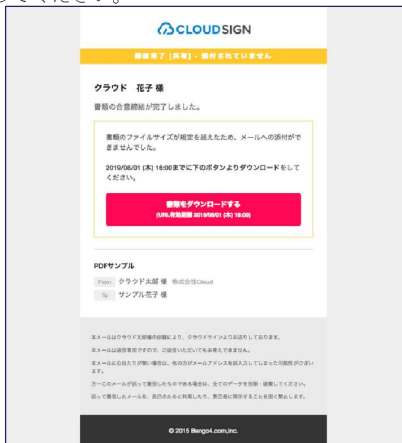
してください。

CLOUDSIGN

締結完了 [異常] - 添付されていません

クラウド 花子 様

書類の合意締結が完了しました。

書類のファイルサイズが規定を超えたため、メールへの添付ができませんでした。

2019/06/01 (木) 16:00までに下のボタンよりダウンロードをしてください。

書類をダウンロードする
(URL有効期限 2019/06/01 (木) 16:00)

PDFサンプル

From クラウド太郎 様 株式会社Cloud
To サンプル花子 様

本メールはクラウド太郎様の依頼により、クラウドサインよりお送りしております。

本メールは送信専用ですので、ご返信いただいてもお答えできません。

本メールにお心当たりが無い場合は、他の方がメールアドレスを誤入力してしまった可能性がございます。

万一このメールが誤って配信したものであるとお考えの場合は、全てのデータを削除・破棄してください。

誤って配信したメールを、自己のために利用したり、第三者に開示することを固く禁止します。

© 2015 Bengo4.com,Inc.